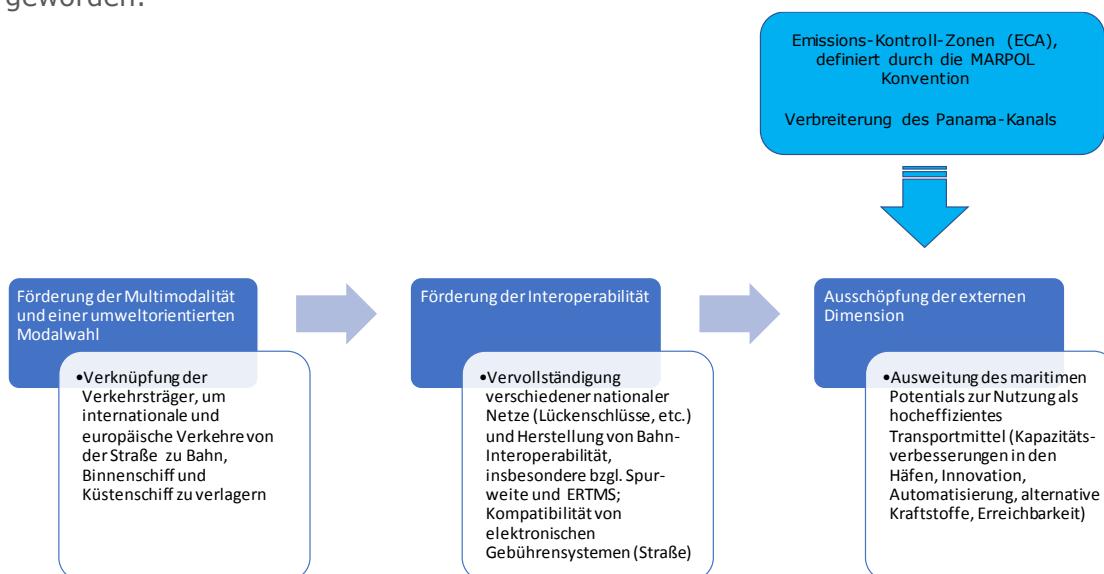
geworden.

Emissions-Kontroll-Zonen (ECA), definiert durch die MARPOL Konvention

Verbreiterung des Panama-Kanals

Förderung der Multimodalität und einer umweltorientierten Modalwahl

•Verknüpfung der Verkehrsträger, um internationale und europäische Verkehre von der Straße zu Bahn, Binnenschiff und Küstenschiff zu verlagern

Förderung der Interoperabilität

•Vervollständigung verschiedener nationaler Netze (Lückenschlüsse, etc.) und Herstellung von Bahn-Interoperabilität, insbesondere bzgl. Spurweite und ERTMS; Kompatibilität von elektronischen Gebührensystemen (Straße)

Ausschöpfung der externen Dimension

•Ausweitung des maritimen Potentials zur Nutzung als hocheffizientes Transportmittel (Kapazitätsverbesserungen in den Häfen, Innovation, Automatisierung, alternative Kraftstoffe, Erreichbarkeit)